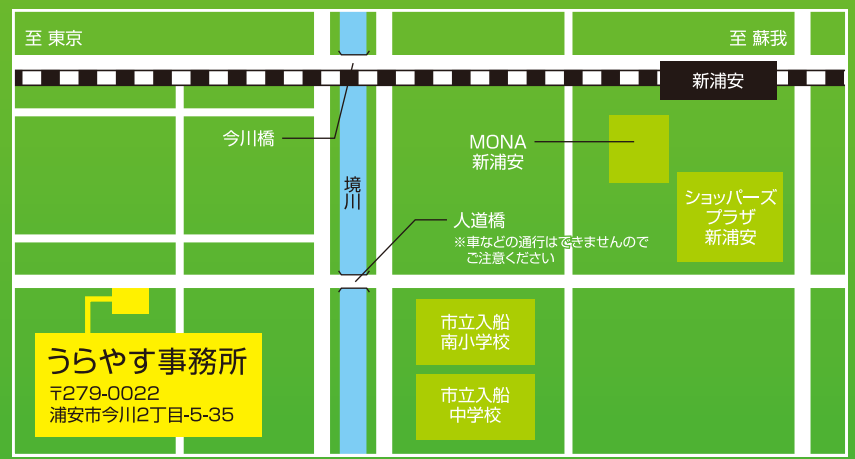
至 東京

至 蘇我

新浦安

今川橋

MONA
新浦安

境川

ショッパーズ
プラザ
新浦安

人道橋
※車などの通行はできませんので
ご注意ください

市立入船
南小学校

市立入船
中学校

うらやす事務所
〒279-0022
浦安市今川2丁目-5-35